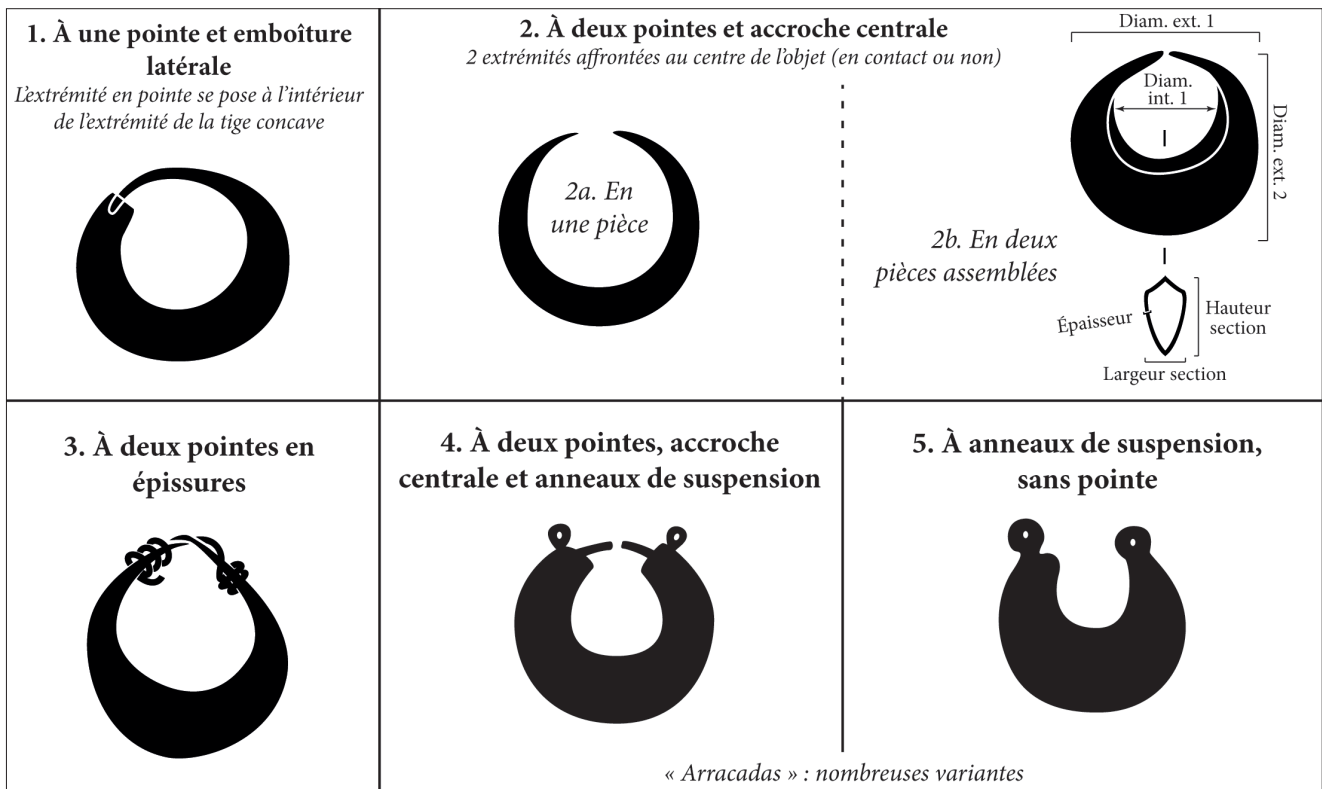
1. À une pointe et emboîture latérale

L'extrémité en pointe se pose à l'intérieur de l'extrémité de la tige concave

2. À deux pointes et accroche centrale

2 extrémités affrontées au centre de l'objet (en contact ou non)

2a. En une pièce

Diam. ext. 1

Diam. int. 1

Diam. ext. 2

2b. En deux pièces assemblées

Épaisseur

Hauteur section

Largeur section

3. À deux pointes en épissures

4. À deux pointes, accroche centrale et anneaux de suspension

5. À anneaux de suspension, sans pointe

« Arracadas » : nombreuses variantes